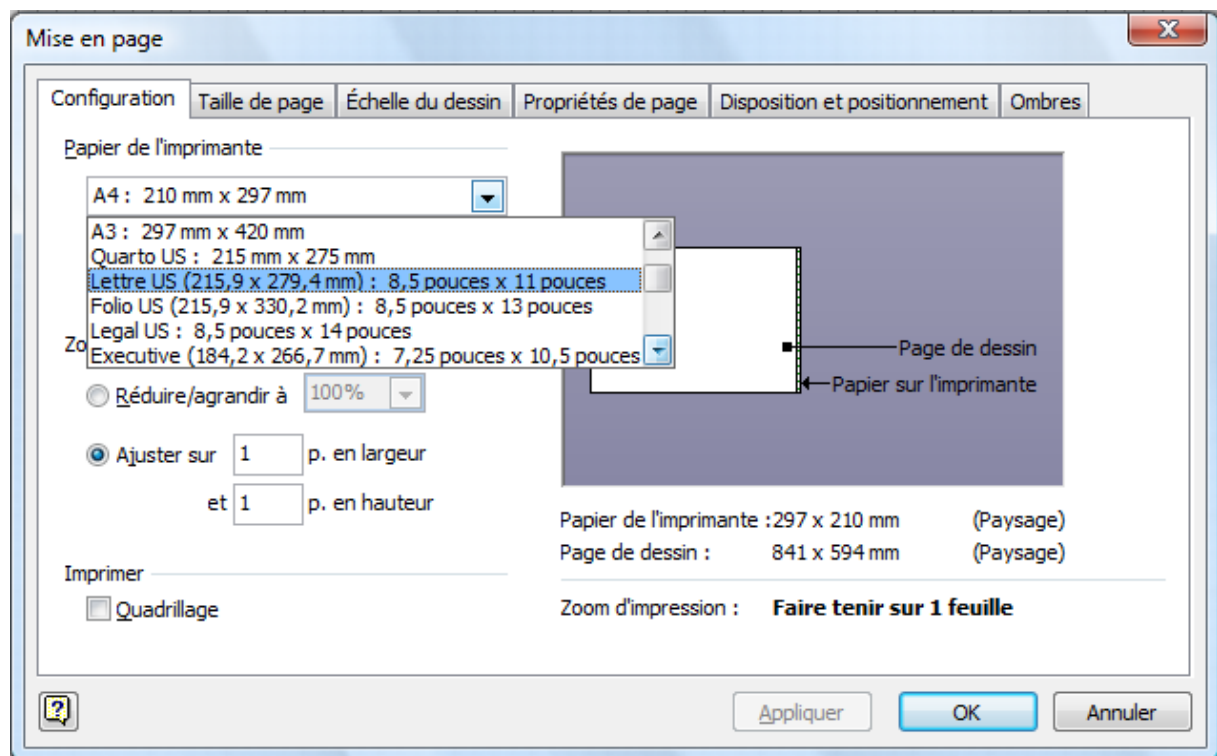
Mise en page

Configuration | Taille de page | Échelle du dessin | Propriétés de page | Disposition et positionnement | Ombres

Papier de l'imprimante

A4 : 210 mm x 297 mm

A3 : 297 mm x 420 mm
Quarto US : 215 mm x 275 mm
Lettre US (215,9 x 279,4 mm) : 8,5 pouces x 11 pouces
Folio US (215,9 x 330,2 mm) : 8,5 pouces x 13 pouces
Legal US : 8,5 pouces x 14 pouces
Executive (184,2 x 266,7 mm) : 7,25 pouces x 10,5 pouces

Zo

Réduire/agrandir à 100%

Ajuster sur 1 p. en largeur

et 1 p. en hauteur

Page de dessin
Papier sur l'imprimante

Papier de l'imprimante : 297 x 210 mm (Paysage)
Page de dessin : 841 x 594 mm (Paysage)

Imprimer

Quadrillage

Zoom d'impression : **Faire tenir sur 1 feuille**

Appliquer OK Annuler